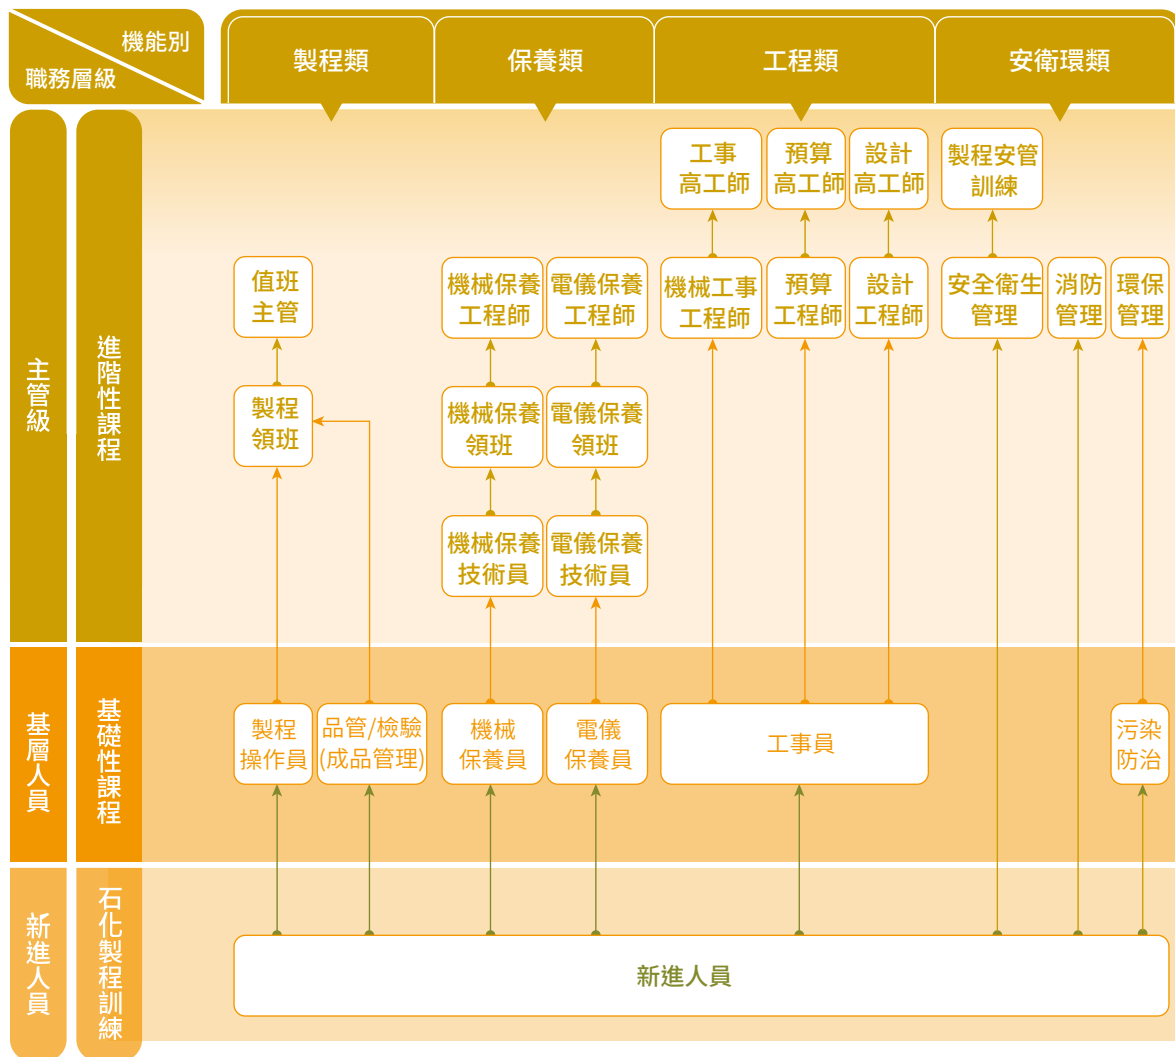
機能別
職務層級

製程類
保養類
工程類
安衛環類

主管級
進階性課程

工事高工師
預算高工師
設計高工師
製程安管訓練

值班主管
機械保養工程師
電儀保養工程師
機械工事工程師
預算工程師
設計工程師
安全衛生管理
消防管理
環保管理

製程領班
機械保養領班
電儀保養領班

機械保養技術員
電儀保養技術員

基層人員
基礎性課程

製程操作員
品管/檢驗(成品管理)
機械保養員
電儀保養員
工事員
污染防治

新進人員
石化製程訓練

新進人員